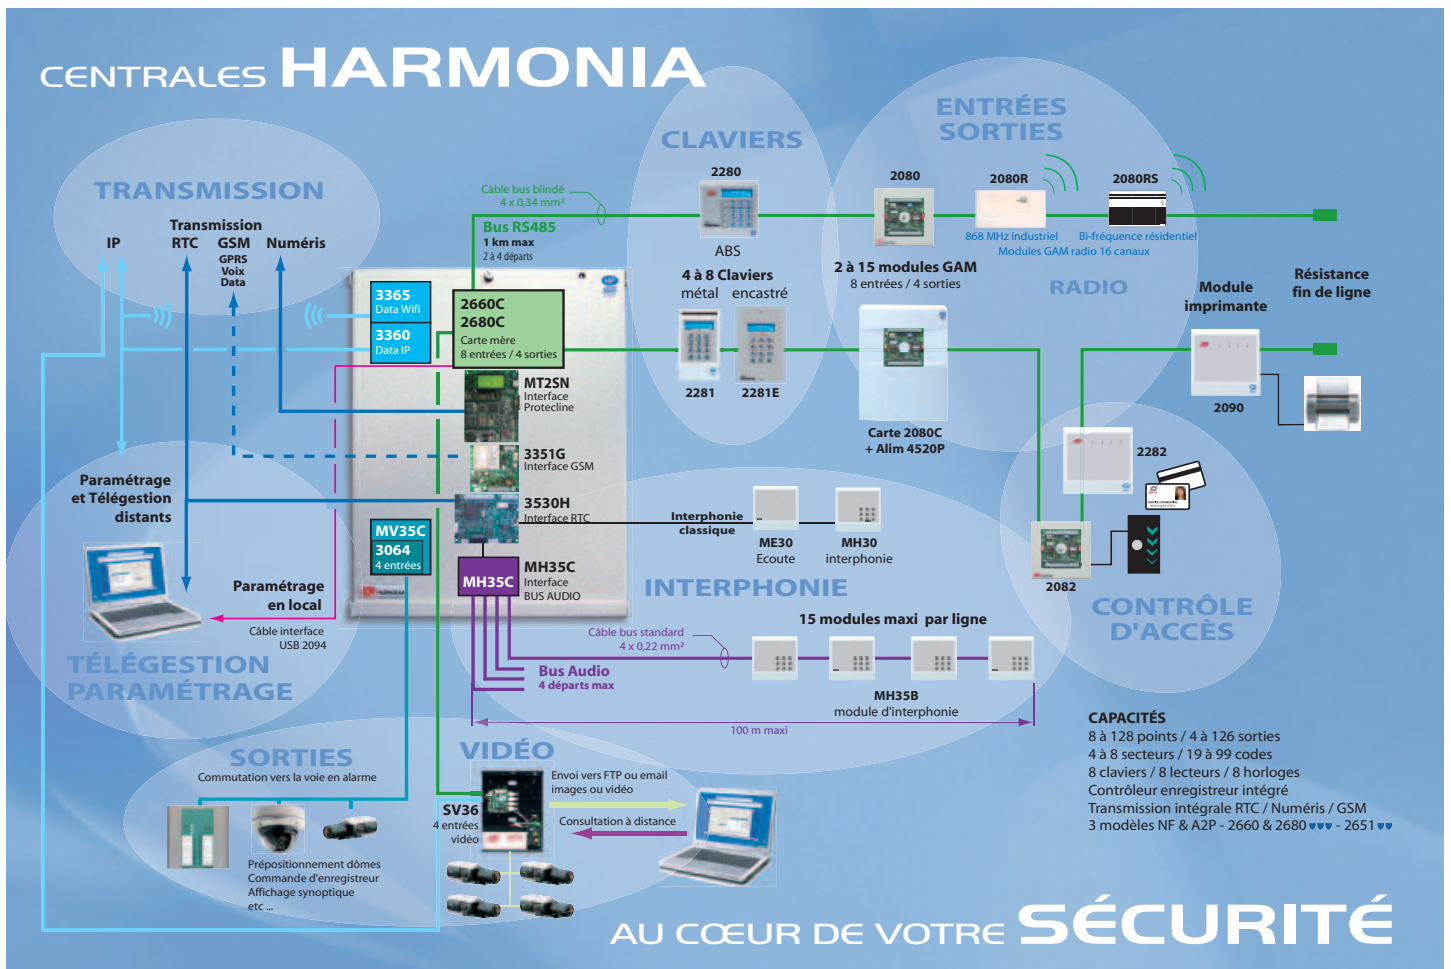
CENTRALES HARMONIA

TRANSMISSION

Transmission

IP RTC GSM Numéris

GPRS Voix Data

CLAVIERS

ENTRÉES SORTIES

Câble bus blindé 4 x 0,34 mm²

Bus RS485

1 km max

2 à 4 départs

2280

ABS

4 à 8 Claviers

métal encastré

2281 2281E

2080

2 à 15 modules GAM

8 entrées / 4 sorties

2080R

2080RS

868 MHz industriel

Bi-fréquence résidentiel

Modules GAM radio 16 canaux

RADIO

Module imprimante

Résistance fin de ligne

2090

3365 Data Wifi

3360 Data IP

2660C 2680C

Carte mère

8 entrées / 4 sorties

MT2SN

Interface Protecline

3351G

Interface GSM

3530H

Interface RTC

Carte 2080C + Alim 4520P

2282

2082

Paramétrage et Télégestion distants

MV35C

3064

4 entrées

MH35C

MH35C

Interface BUS AUDIO

Interphonie classique

ME30

Ecoute

MH30

interphonie

INTERPHONIE

CONTRÔLE D'ACCÈS

Paramétrage en local

Câble interface USB 2094

TÉLÉGESTION PARAMÉTRAGE

15 modules maxi par ligne

Câble bus standard 4 x 0,22 mm²

Bus Audio

4 départs max

MH35B

module d'interphonie

100 m maxi

CAPACITÉS

8 à 128 points / 4 à 126 sorties

4 à 8 secteurs / 19 à 99 codes

8 claviers / 8 lecteurs / 8 horloges

Contrôleur enregistreur intégré

Transmission intégrale RTC / Numéris / GSM

3 modèles NF & A2P - 2660 & 2680 - 2651

SORTIES

Commutation vers la voie en alarme

Prépositionnement dômes

Commande d'enregistreur

Affichage synoptique

etc ...

VIDÉO

SV36

4 entrées vidéo

Envoi vers FTP ou email images ou vidéo

Consultation à distance

AU CŒUR DE VOTRE SÉCURITÉ